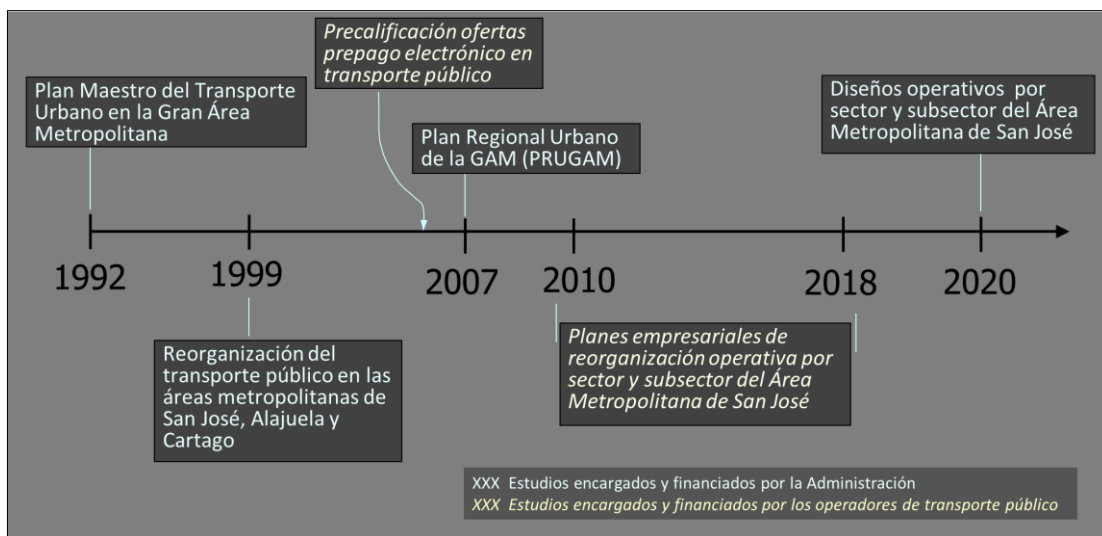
Precalificación ofertas prepago electrónico en transporte público

Plan Maestro del Transporte Urbano en la Gran Área Metropolitana

Plan Regional Urbano de la GAM (PRUGAM)

Diseños operativos por sector y subsector del Área Metropolitana de San José

1992

1999

2007

2010

2018

2020

Reorganización del transporte público en las áreas metropolitanas de San José, Alajuela y Cartago

Planes empresariales de reorganización operativa por sector y subsector del Área Metropolitana de San José

XXX Estudios encargados y financiados por la Administración
XXX Estudios encargados y financiados por los operadores de transporte público